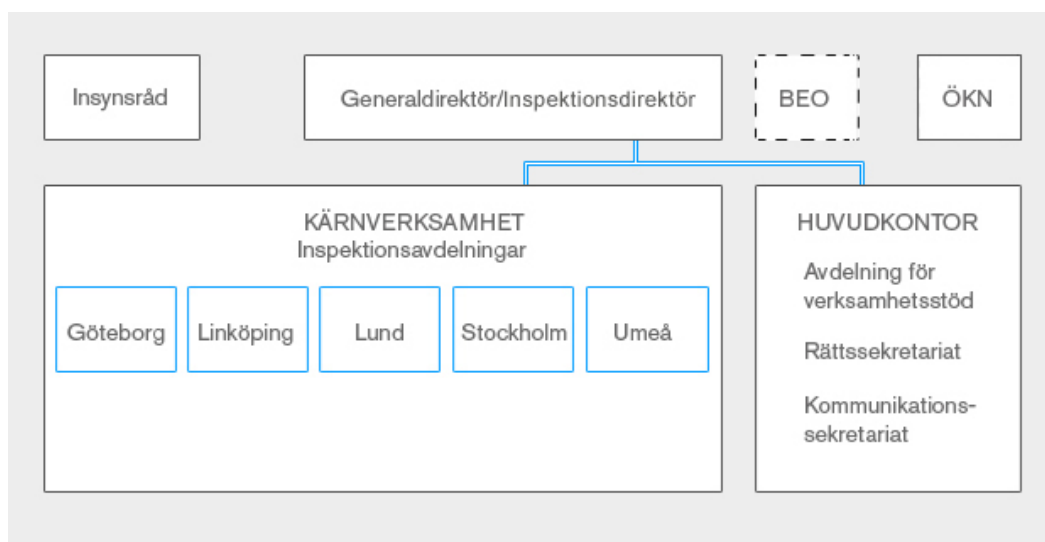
Insynsråd

Generaldirektör/Inspektionsdirektör

BEO

ÖKN

KÄRNVERKSAMHET
Inspektionsavdelningar

Göteborg

Linköping

Lund

Stockholm

Umeå

HUVUDKONTOR

Avdelning för verksamhetsstöd

Rättssekretariat

Kommunikationssekretariat